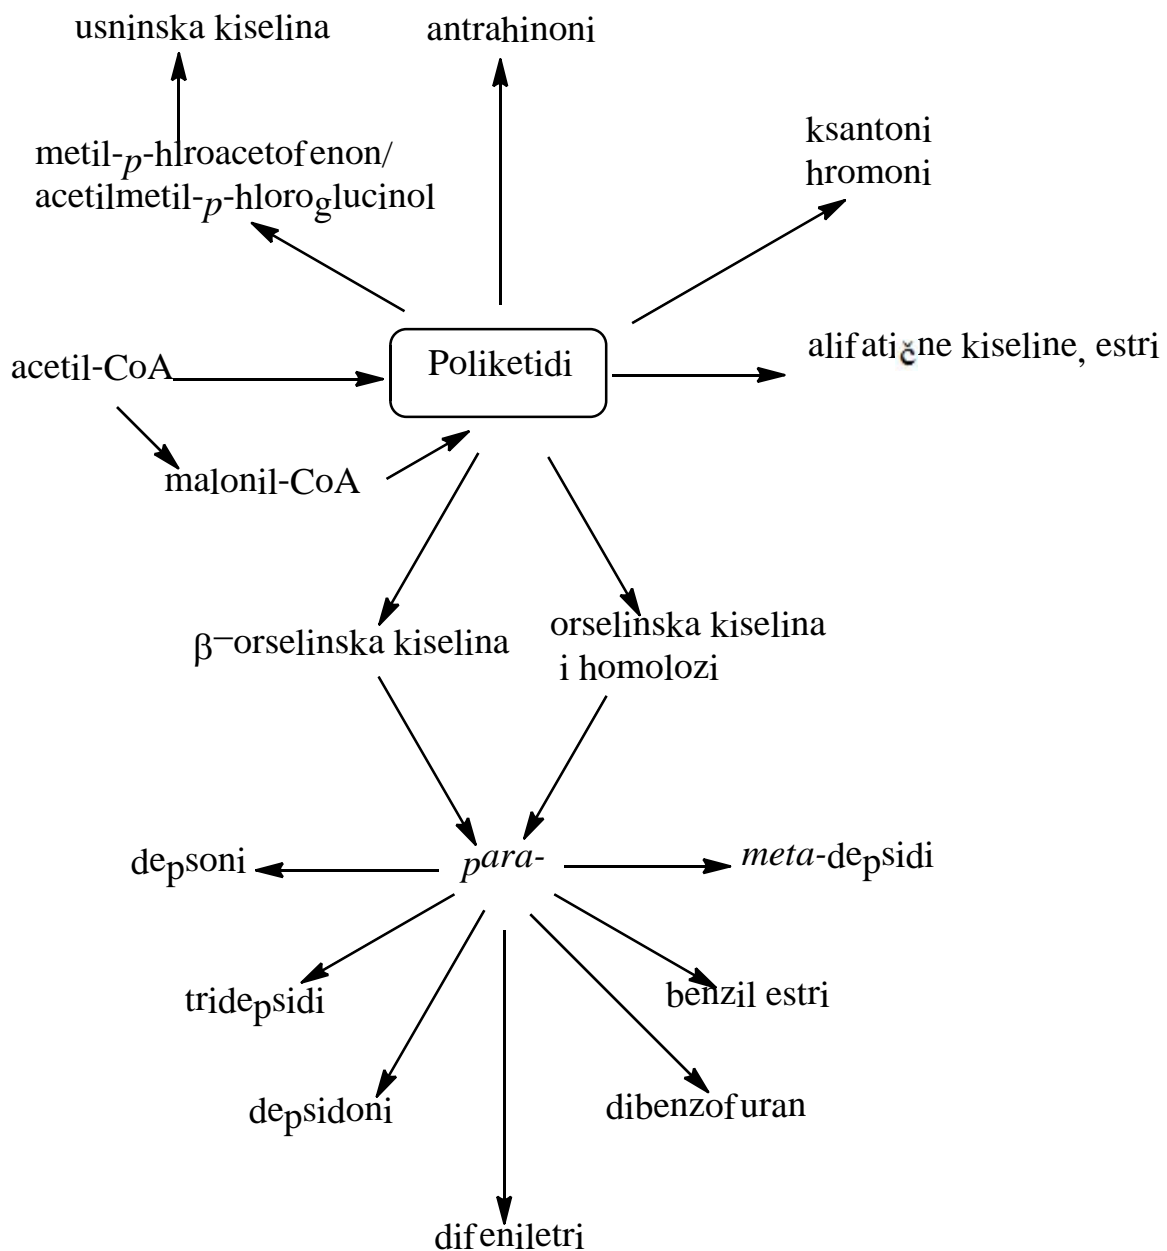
usninska kiselina

antrahinoni

metil-$p$-hlroacetofenon/
acetilmetil-$p$-hloroglucinol

ksantoni
hromoni

acetil-CoA

Poliketidi

alifatične kiseline, estri

malonil-CoA

β−orselinska kiselina

orselinska kiselina
i homolozi

depsoni

$para$-

$meta$-depsidi

tridepsidi

benzil estri

depsidoni

dibenzofuran

difeniletri